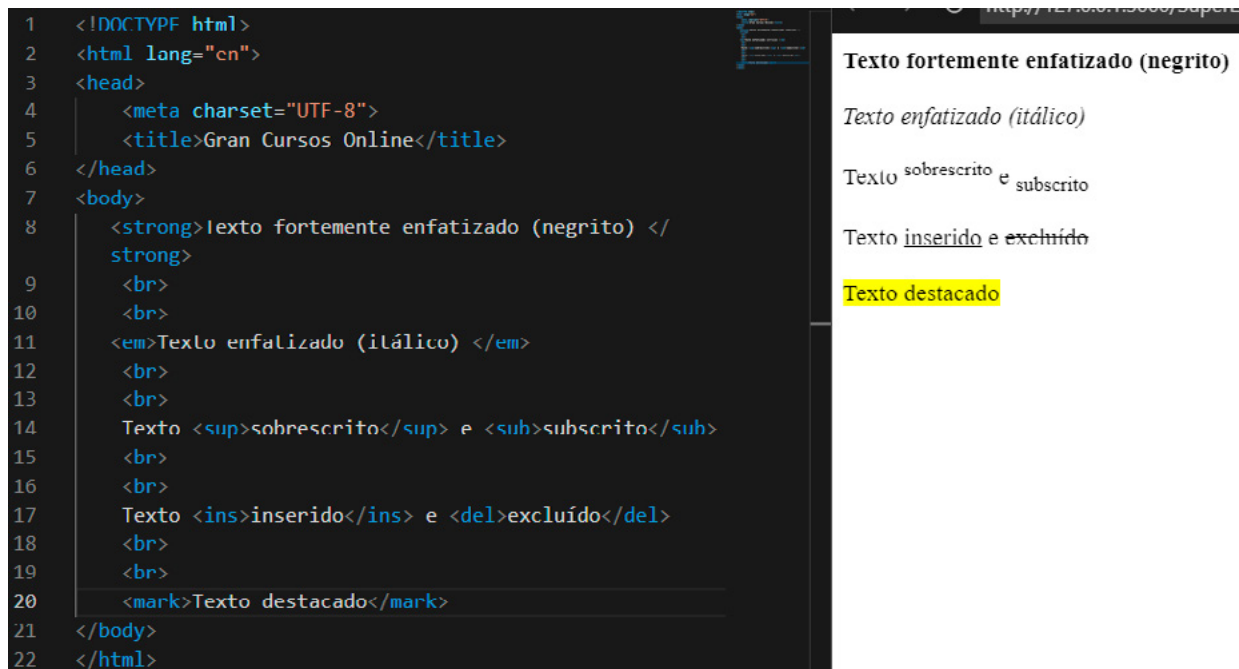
1 <!DOCTYPE html>
2 <html lang="en">
3 <head>
4 <meta charset="UTF-8">
5 <title>Gran Cursos Online</title>
6 </head>
7 <body>
8 <strong>Texto fortemente enfatizado (negrito) </strong>
9 <br>
10 <br>
11 <em>Texto enfatizado (itálico) </em>
12 <br>
13 <br>
14 Texto <sup>sobrescrito</sup> e <sub>subscrito</sub>
15 <br>
16 <br>
17 Texto <ins>inserido</ins> e <del>excluído</del>
18 <br>
19 <br>
20 <mark>Texto destacado</mark>
21 </body>
22 </html>

http://127.0.0.1:5500/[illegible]

**Texto fortemente enfatizado (negrito)**

*Texto enfatizado (itálico)*

Texto $^{\text{sobrescrito}}$ e $_{\text{subscrito}}$

Texto inserido e ~~excluído~~

Texto destacado